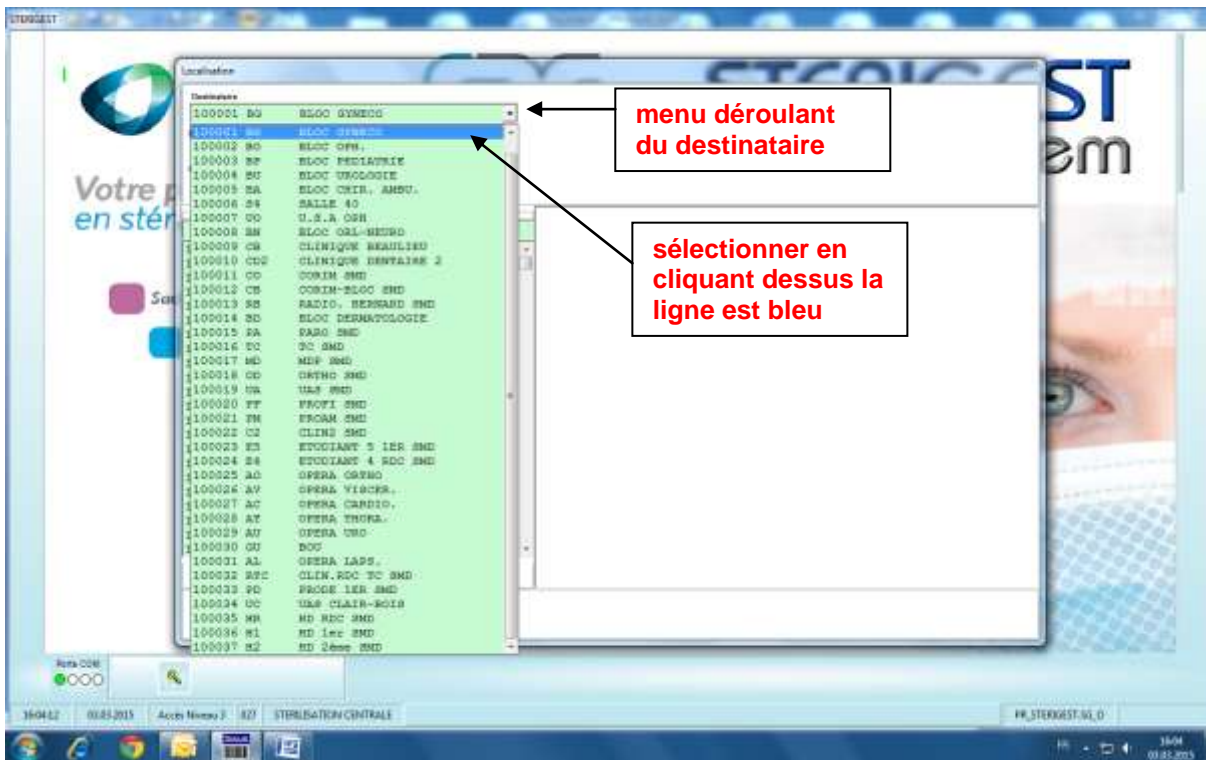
STERIGEST

Localisation

Destinataire

100001 BG BLOC GYNECO

menu déroulant du destinataire

100001 BG BLOC GYNECO
100002 BO BLOC OPH.
100003 BP BLOC PEDIATRIE
100004 BU BLOC UROLOGIE
100005 BA BLOC CHIR. AMBU.
100006 S4 SALLE 40
100007 UO U.S.A OSH
100008 BN BLOC ORL-NEURO
100009 CB CLINIQUE BEAULIEU
100010 CD2 CLINIQUE DENTAIRE 2
100011 CO CORIM SMD
100012 CB CORIM-BLOC SMD
100013 RB RADIO. BERNARD SMD
100014 BD BLOC DERMATOLOGIE
100015 PA PARO SMD
100016 TC TC SMD
100017 MD MDP SMD
100018 OD ORTHO SMD
100019 UA UAS SMD
100020 PF PROFI SMD
100021 FM FROAM SMD
100022 C2 CLIN2 SMD
100023 E5 ETUDIANT 5 1ER SMD
100024 E4 ETUDIANT 4 RDC SMD
100025 AO OPERA ORTHO
100026 AV OPERA VISCER.
100027 AC OPERA CARDIO.
100028 AT OPERA THORA.
100029 AU OPERA URO
100030 GU BOU
100031 AL OPERA LAPS.
100032 RTC CLIN.RDC TC SMD
100033 PD PRODE 1ER SMD
100034 UC UAS CLAIR-BOIS
100035 MR MD RDC SMD
100036 M1 MD 1er SMD
100037 M2 MD 2ème SMD

sélectionner en cliquant dessus la ligne est bleu

STERIGEST
em
Votre p
en stér

Porte CDM

16:04:12 03.03.2015 Accès Niveau 3 827 STERILISATION CENTRALE PR_STERIGEST:SG_D

16:04
03.03.2015